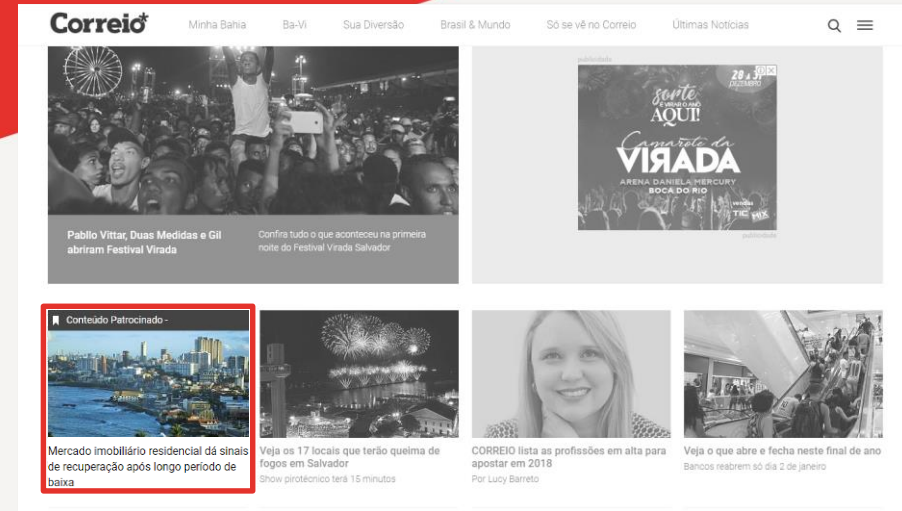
Correio

Minha Bahia Ba-Vi Sua Diversão Brasil & Mundo Só se vê no Correio Últimas Notícias

Pabllo Vittar, Duas Medidas e Gil abriram Festival Virada

Confira tudo o que aconteceu na primeira noite do Festival Virada Salvador

publicidade

28 a 31 dezembro

sorte é virar o ano AQUI!

Camarote da VIRADA

ARENA DANIELA MERCURY BOCA DO RIO

TIC MIX

publicidade

Conteúdo Patrocinado -

Mercado imobiliário residencial dá sinais de recuperação após longo período de baixa

Veja os 17 locais que terão queima de fogos em Salvador

Show pirotécnico terá 15 minutos

CORREIO lista as profissões em alta para apostar em 2018

Por Lucy Barreto

Veja o que abre e fecha neste final de ano

Bancos reabrem só dia 2 de janeiro